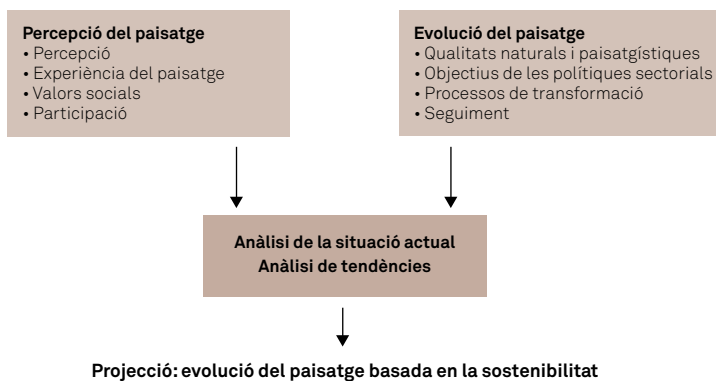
Percepció del paisatge
• Percepció
• Experiència del paisatge
• Valors socials
• Participació

Evolució del paisatge
• Qualitats naturals i paisatgístiques
• Objectius de les polítiques sectorials
• Processos de transformació
• Seguiment

Anàlisi de la situació actual
Anàlisi de tendències

Projecció: evolució del paisatge basada en la sostenibilitat